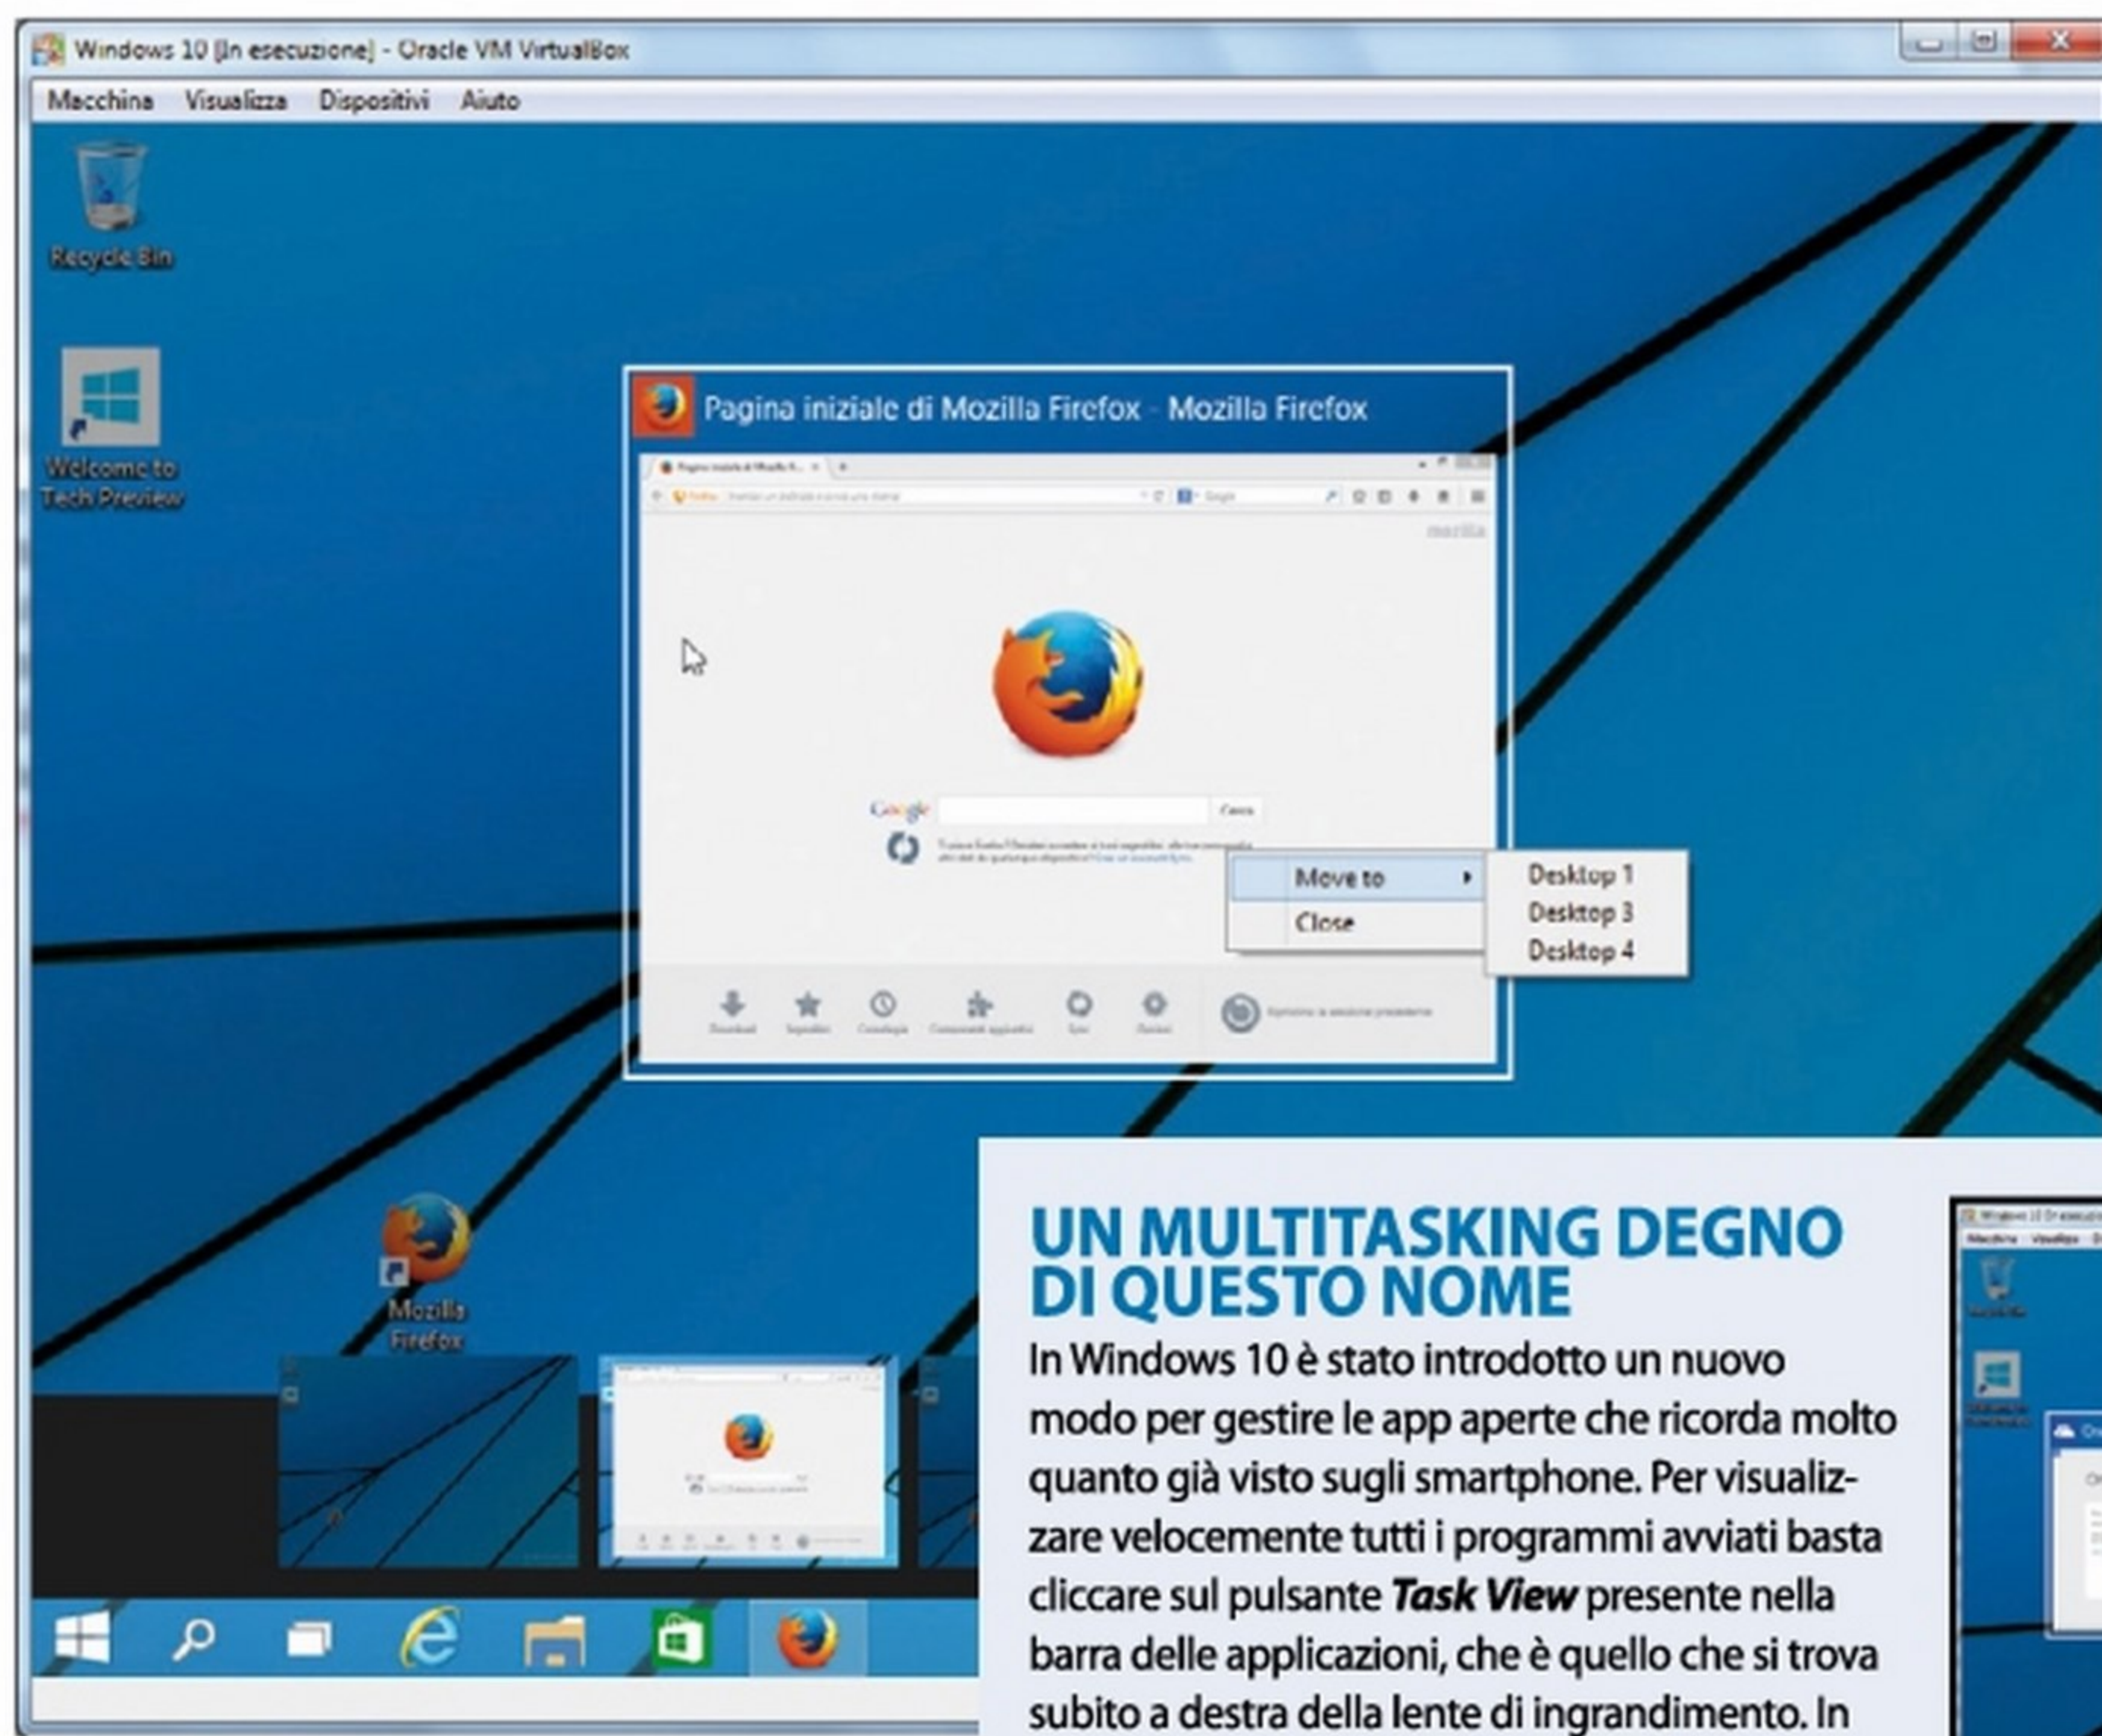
Windows 10 [In esecuzione] - Oracle VM VirtualBox

Macchina Visualizza Dispositivi Aiuto

Recycle Bin

Welcome to Tech Preview

Pagina iniziale di Mozilla Firefox - Mozilla Firefox

Move to

Close

Desktop 1

Desktop 3

Desktop 4

Mozilla Firefox

UN MULTITASKING DEGNO DI QUESTO NOME

In Windows 10 è stato introdotto un nuovo modo per gestire le app aperte che ricorda molto quanto già visto sugli smartphone. Per visualizzare velocemente tutti i programmi avviati basta cliccare sul pulsante ***Task View*** presente nella barra delle applicazioni, che è quello che si trova subito a destra della lente di ingrandimento. In